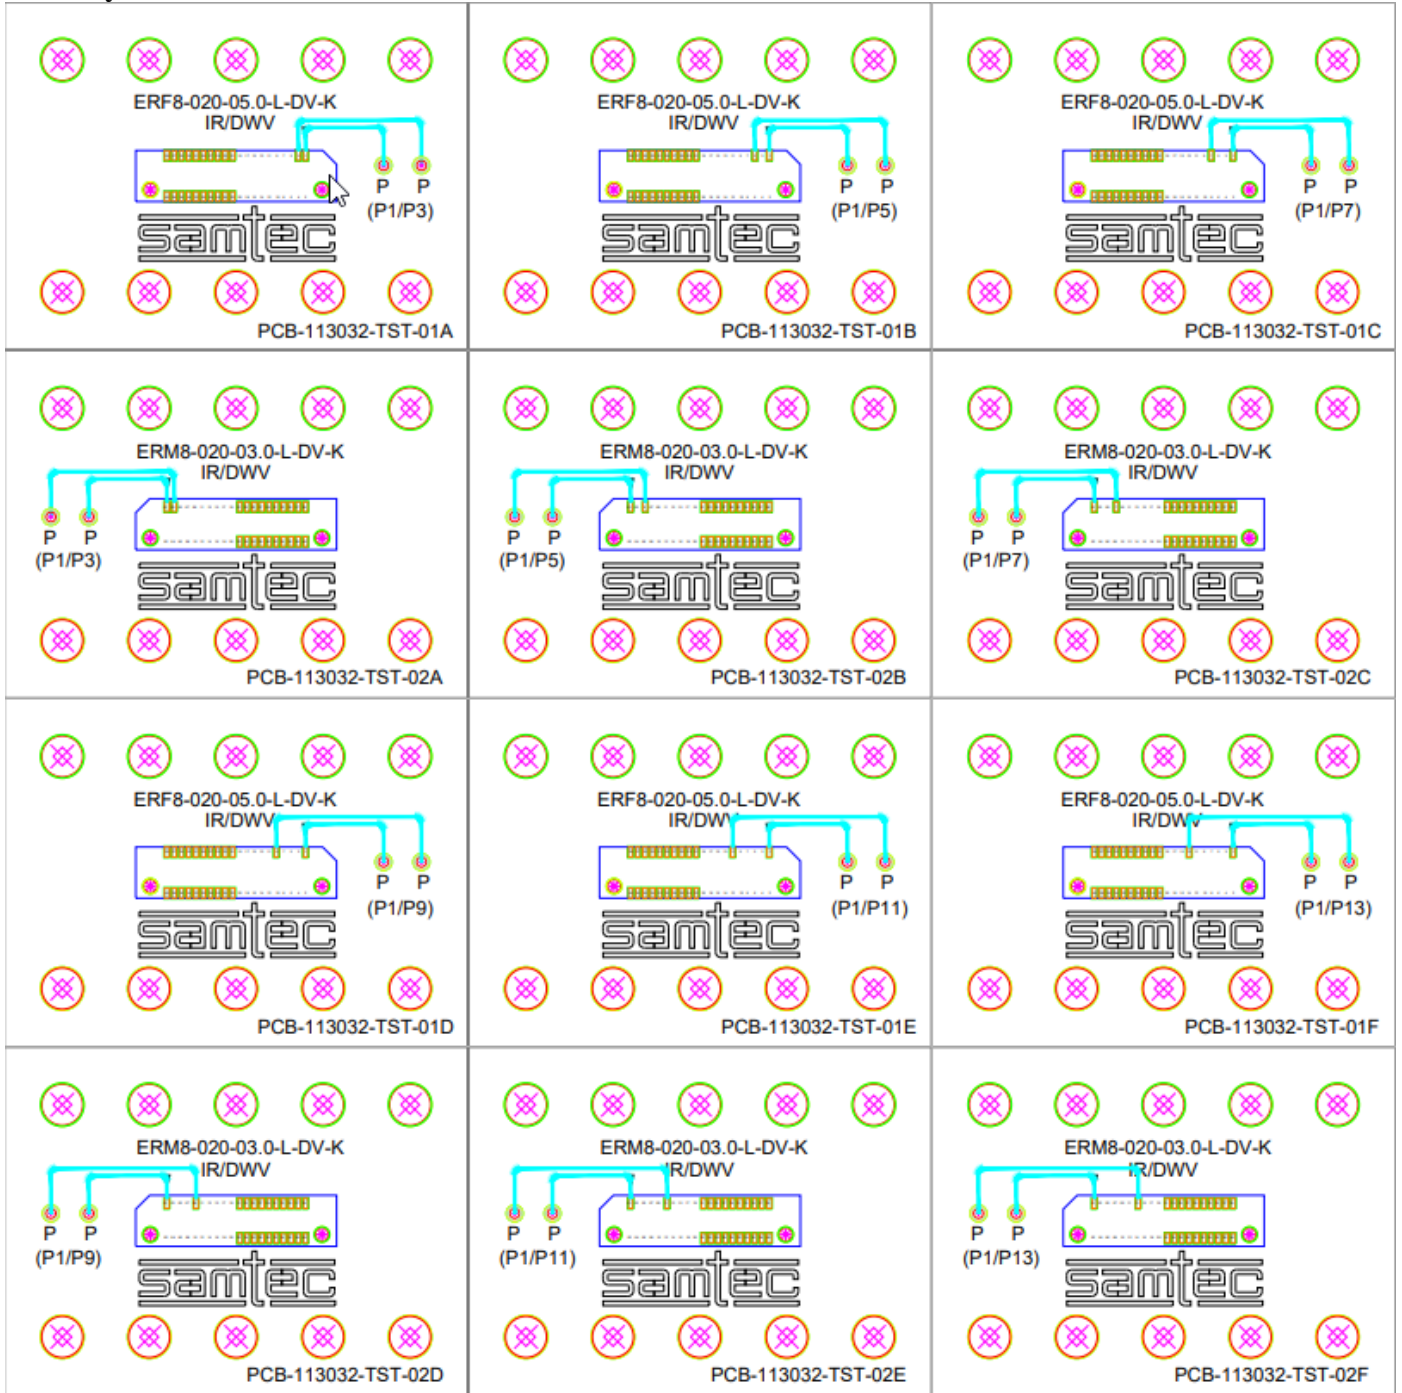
ERF8-020-05.0-L-DV-K
IR/DWV
P P
(P1/P3)
samtec
PCB-113032-TST-01A

ERF8-020-05.0-L-DV-K
IR/DWV
P P
(P1/P5)
samtec
PCB-113032-TST-01B

ERF8-020-05.0-L-DV-K
IR/DWV
P P
(P1/P7)
samtec
PCB-113032-TST-01C

ERM8-020-03.0-L-DV-K
IR/DWV
P P
(P1/P3)
samtec
PCB-113032-TST-02A

ERM8-020-03.0-L-DV-K
IR/DWV
P P
(P1/P5)
samtec
PCB-113032-TST-02B

ERM8-020-03.0-L-DV-K
IR/DWV
P P
(P1/P7)
samtec
PCB-113032-TST-02C

ERF8-020-05.0-L-DV-K
IR/DWV
P P
(P1/P9)
samtec
PCB-113032-TST-01D

ERF8-020-05.0-L-DV-K
IR/DWV
P P
(P1/P11)
samtec
PCB-113032-TST-01E

ERF8-020-05.0-L-DV-K
IR/DWV
P P
(P1/P13)
samtec
PCB-113032-TST-01F

ERM8-020-03.0-L-DV-K
IR/DWV
P P
(P1/P9)
samtec
PCB-113032-TST-02D

ERM8-020-03.0-L-DV-K
IR/DWV
P P
(P1/P11)
samtec
PCB-113032-TST-02E

ERM8-020-03.0-L-DV-K
IR/DWV
P P
(P1/P13)
samtec
PCB-113032-TST-02F